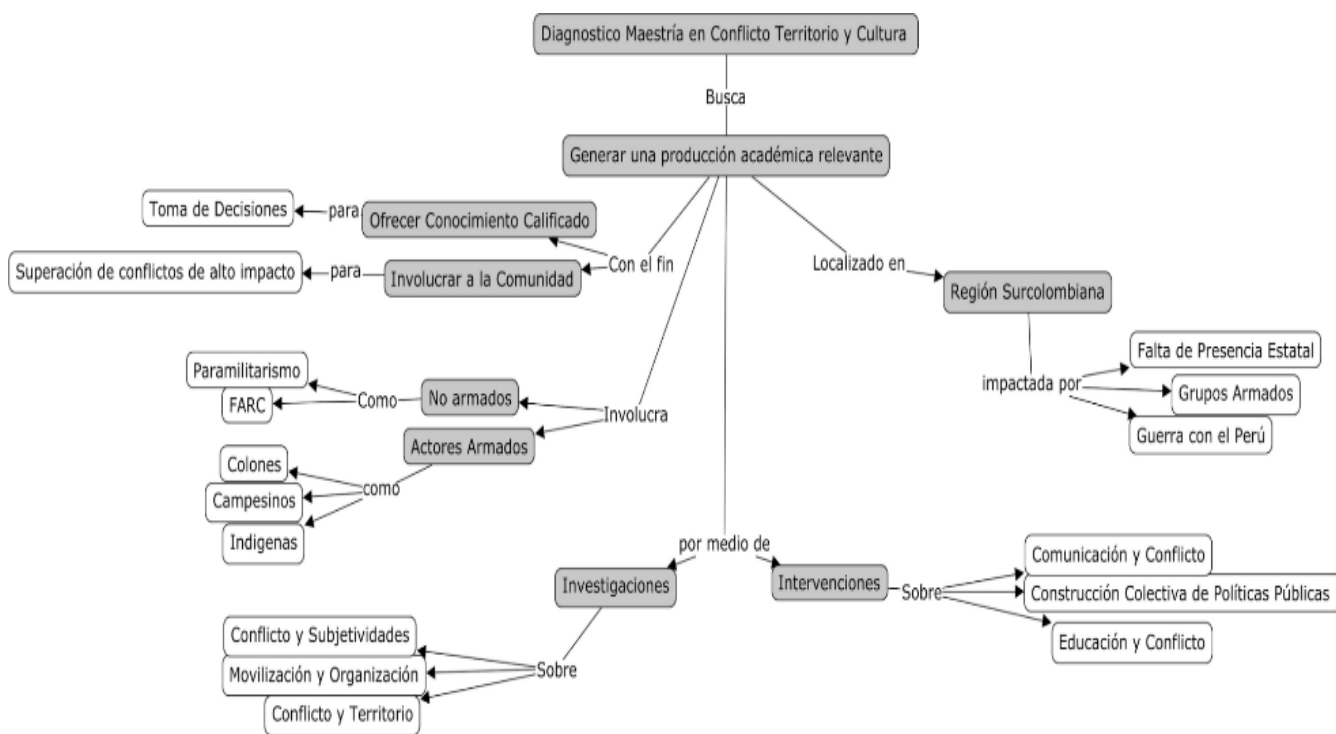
Diagnostico Maestría en Conflicto Territorio y Cultura

Busca

Generar una producción académica relevante

Toma de Decisiones

para

Ofrecer Conocimiento Calificado

Superación de conflictos de alto impacto

para

Involucrar a la Comunidad

Con el fin

Localizado en

Región Surcolombiana

impactada por

Falta de Presencia Estatal

Grupos Armados

Guerra con el Perú

Paramilitarismo

FARC

Como

No armados

Involucra

Actores Armados

Colones

Campesinos

Indigenas

como

por medio de

Investigaciones

Intervenciones

Sobre

Comunicación y Conflicto

Construcción Colectiva de Políticas Públicas

Educación y Conflicto

Conflicto y Subjetividades

Movilización y Organización

Conflicto y Territorio

Sobre